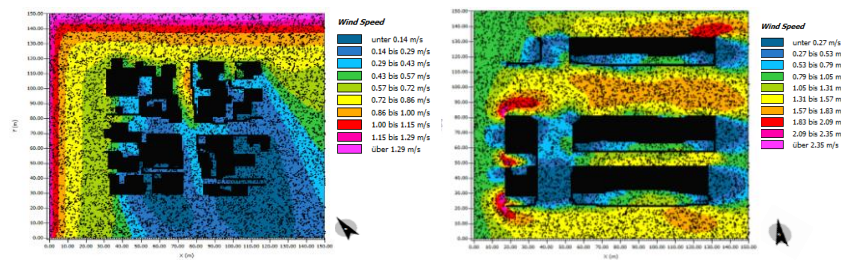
150.00
140.00
130.00
120.00
110.00
100.00
90.00
80.00
70.00
60.00
50.00
40.00
30.00
20.00
10.00
0.00
Y (m)
0.00 10.00 20.00 30.00 40.00 50.00 60.00 70.00 80.00 90.00 100.00 110.00 120.00 130.00 140.00 150.00
X (m)

Wind Speed

| | |
|---|---|
| | unter 0.14 m/s |
| | 0.14 bis 0.29 m/s |
| | 0.29 bis 0.43 m/s |
| | 0.43 bis 0.57 m/s |
| | 0.57 bis 0.72 m/s |
| | 0.72 bis 0.86 m/s |
| | 0.86 bis 1.00 m/s |
| | 1.00 bis 1.15 m/s |
| | 1.15 bis 1.29 m/s |
| | über 1.29 m/s |

150.00
140.00
130.00
120.00
110.00
100.00
90.00
80.00
70.00
60.00
50.00
40.00
30.00
20.00
10.00
0.00
Y (m)
0.00 10.00 20.00 30.00 40.00 50.00 60.00 70.00 80.00 90.00 100.00 110.00 120.00 130.00 140.00 150.00 160.00
X (m)

Wind Speed

| | |
|---|---|
| | unter 0.27 m/s |
| | 0.27 bis 0.53 m/s |
| | 0.53 bis 0.79 m/s |
| | 0.79 bis 1.05 m/s |
| | 1.05 bis 1.31 m/s |
| | 1.31 bis 1.57 m/s |
| | 1.57 bis 1.83 m/s |
| | 1.83 bis 2.09 m/s |
| | 2.09 bis 2.35 m/s |
| | über 2.35 m/s |